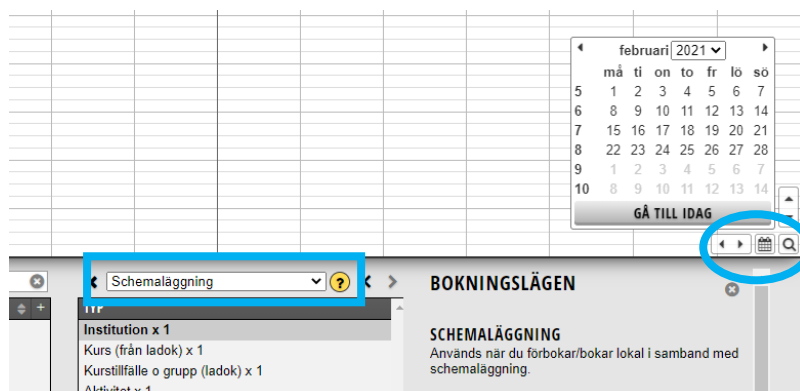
februari 2021

| | må | ti | on | to | fr | lö | sö |
|---|---|---|---|---|---|---|---|
| 5 | 1 | 2 | 3 | 4 | 5 | 6 | 7 |
| 6 | 8 | 9 | 10 | 11 | 12 | 13 | 14 |
| 7 | 15 | 16 | 17 | 18 | 19 | 20 | 21 |
| 8 | 22 | 23 | 24 | 25 | 26 | 27 | 28 |
| 9 | 1 | 2 | 3 | 4 | 5 | 6 | 7 |
| 10 | 8 | 9 | 10 | 11 | 12 | 13 | 14 |

GÅ TILL IDAG

Schemaläggning

TYP
Institution x 1
Kurs (från ladok) x 1
Kurstillfälle o grupp (ladok) x 1
Aktivitet x 1

BOKNINGSLÄGEN

SCHEMALÄGGNING
Används när du förbokar/bokar lokal i samband med schemaläggning.